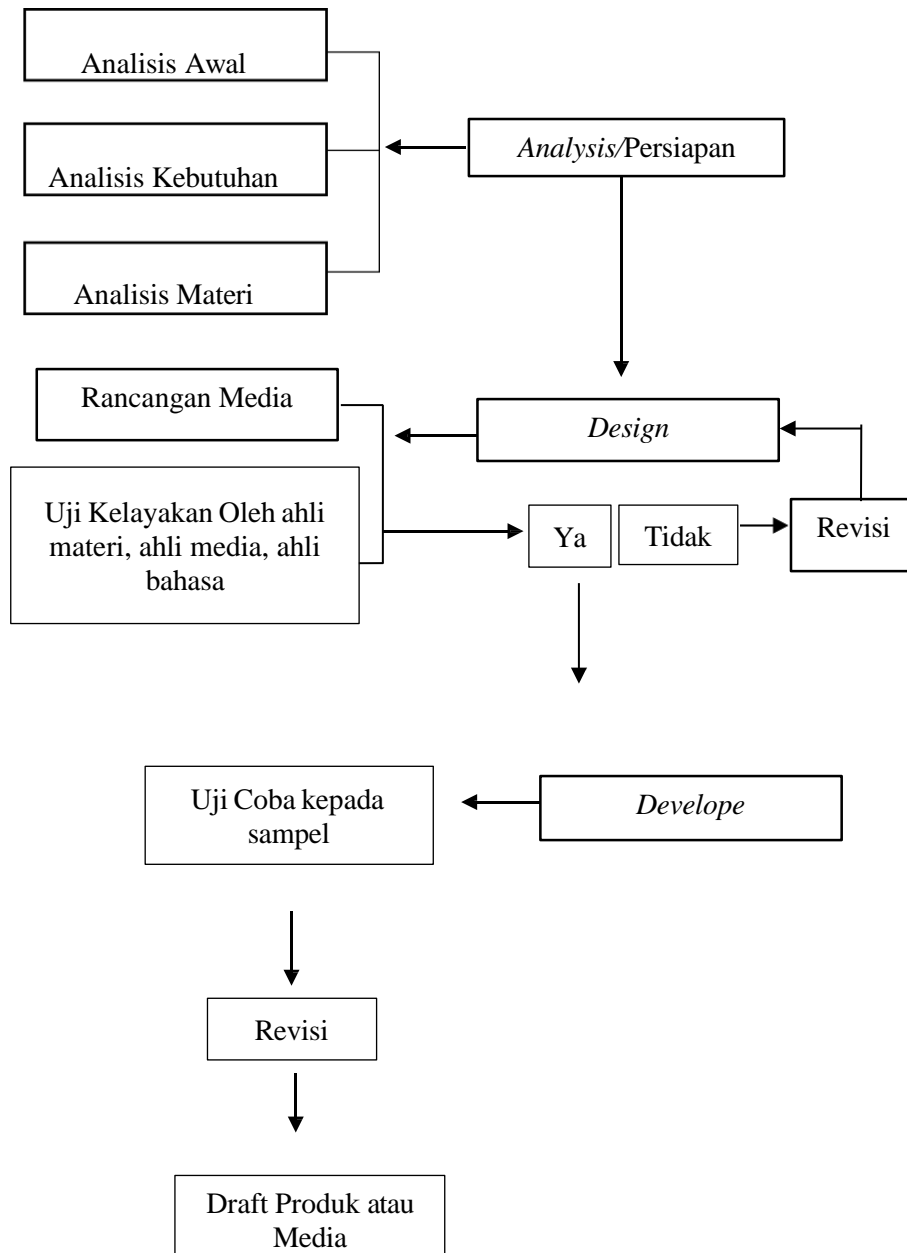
Analisis Awal

Analisis Kebutuhan

Analisis Materi

*Analysis/*Persiapan

Rancangan Media

*Design*

Uji Kelayakan Oleh ahli materi, ahli media, ahli bahasa

Ya

Tidak

Revisi

Uji Coba kepada sampel

*Develope*

Revisi

Draft Produk atau Media